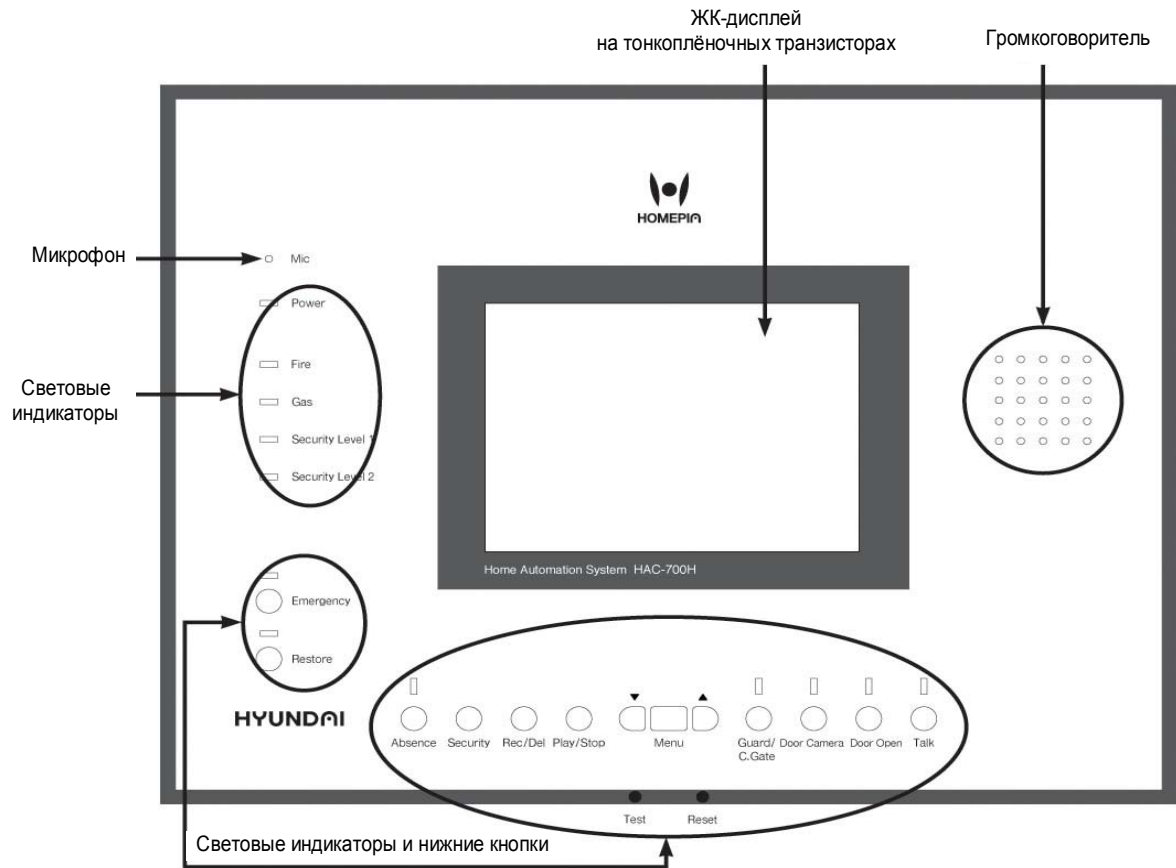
ЖК-дисплей
на тонкоплёночных транзисторах

Громкоговоритель

HOMEPIA

Микрофон

Mic

Power

Световые индикаторы

Fire

Gas

Security Level 1

Security Level 2

Home Automation System HAC-700H

Emergency

Restore

HYUNDAI

▼ ▲

Absence Security Rec/Del Play/Stop Menu Guard/ C.Gate Door Camera Door Open Talk

Test Reset

Световые индикаторы и нижние кнопки